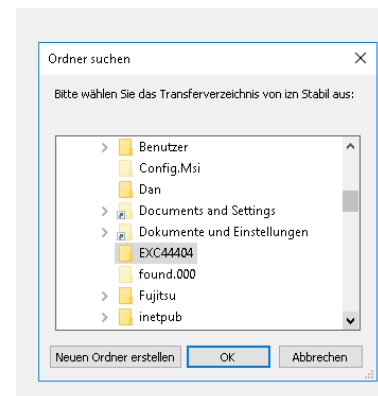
Ordner suchen

Bitte wählen Sie das Transferverzeichnis von izn Stabil aus:

Benutzer
Config.Msi
Dan
Documents and Settings
Dokumente und Einstellungen
EXC44404
found.000
Fujitsu
inetpub

Neuen Ordner erstellen
OK
Abbrechen